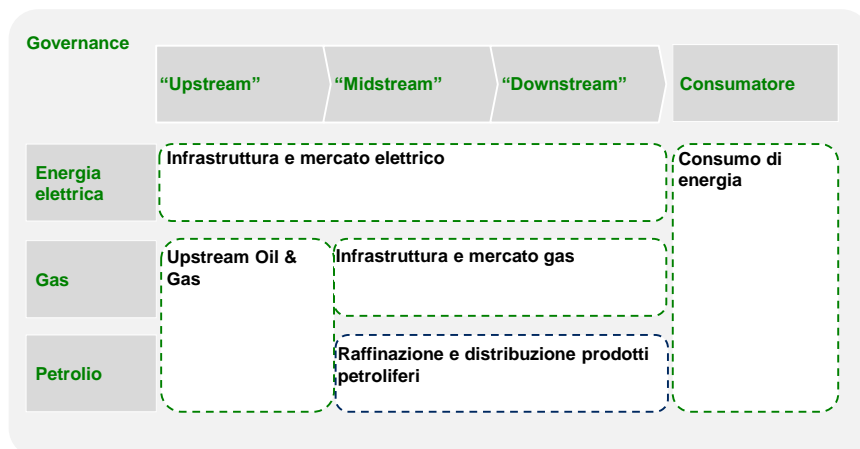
Governance

"Upstream"

"Midstream"

"Downstream"

Consumatore

Energia elettrica

Infrastruttura e mercato elettrico

Consumo di energia

Gas

Upstream Oil & Gas

Infrastruttura e mercato gas

Petrolio

Raffinazione e distribuzione prodotti petroliferi